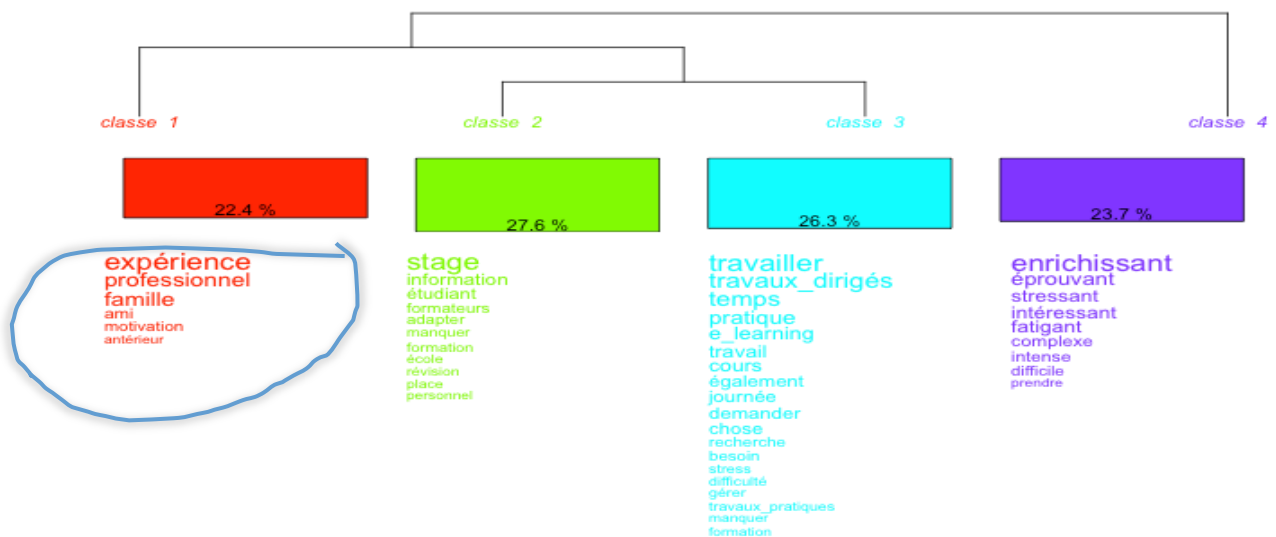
classe 1

22.4 %

expérience
professionnel
famille
ami
motivation
antérieur

classe 2

27.6 %

stage
information
étudiant
formateurs
adapter
manquer
formation
école
révision
place
personnel

classe 3

26.3 %

travailler
travaux_dirigés
temps
pratique
e_learning
travail
cours
également
journée
demander
chose
recherche
besoin
stress
difficulté
gérer
travaux_pratiques
manquer
formation

classe 4

23.7 %

enrichissant
éprouvant
stressant
intéressant
fatigant
complexe
intense
difficile
prendre